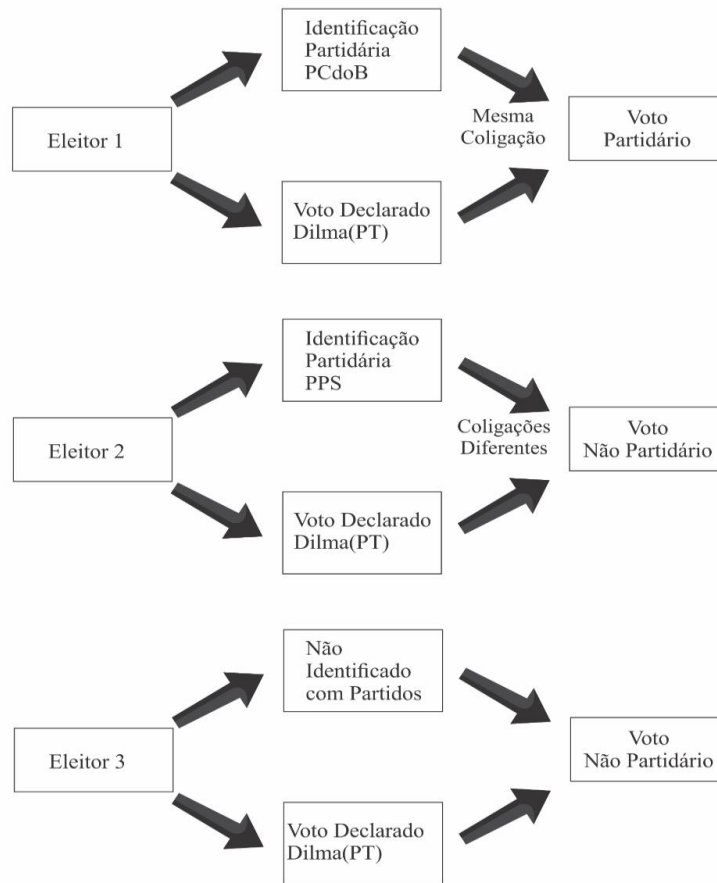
Identificação Partidária PCdoB

Eleitor 1

Mesma Coligação

Voto Partidário

Voto Declarado Dilma(PT)

Identificação Partidária PPS

Eleitor 2

Coligações Diferentes

Voto Não Partidário

Voto Declarado Dilma(PT)

Não Identificado com Partidos

Eleitor 3

Voto Não Partidário

Voto Declarado Dilma(PT)